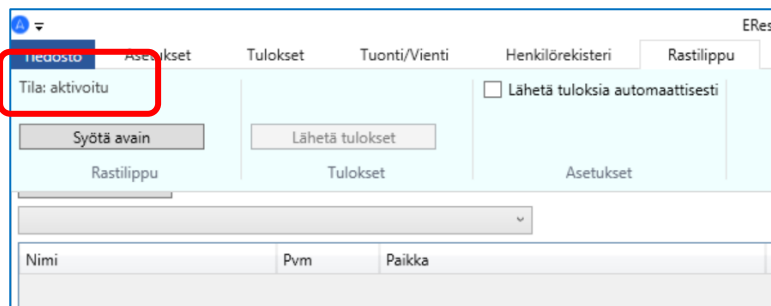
A

ERes

Tiedosto | Asetukset | Tulokset | Tuonti/Vienti | Henkilörekisteri | Rastilippu

Tila: aktivoitu

Lähetä tuloksia automaattisesti

Syötä avain

Lähetä tulokset

Rastilippu

Tulokset

Asetukset

| Nimi | Pvm | Paikka |
|---|---|---|